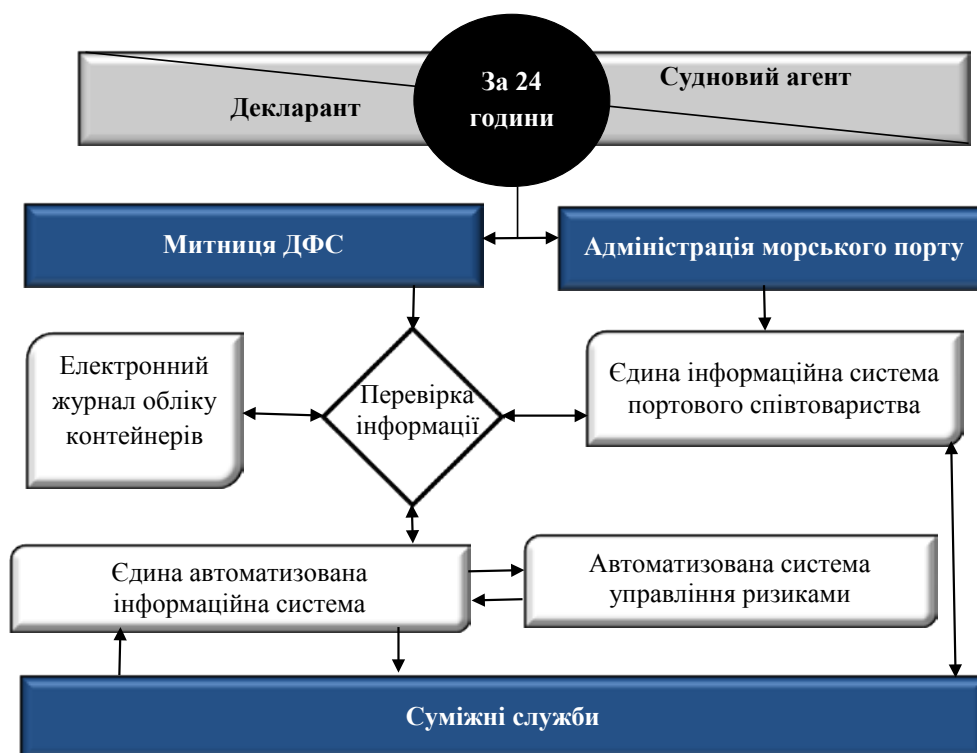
Декларант

За 24 години

Судновий агент

Митниця ДФС

Адміністрація морського порту

Електронний журнал обліку контейнерів

Перевірка інформації

Єдина інформаційна система портового співтовариства

Єдина автоматизована інформаційна система

Автоматизована система управління ризиками

Суміжні служби